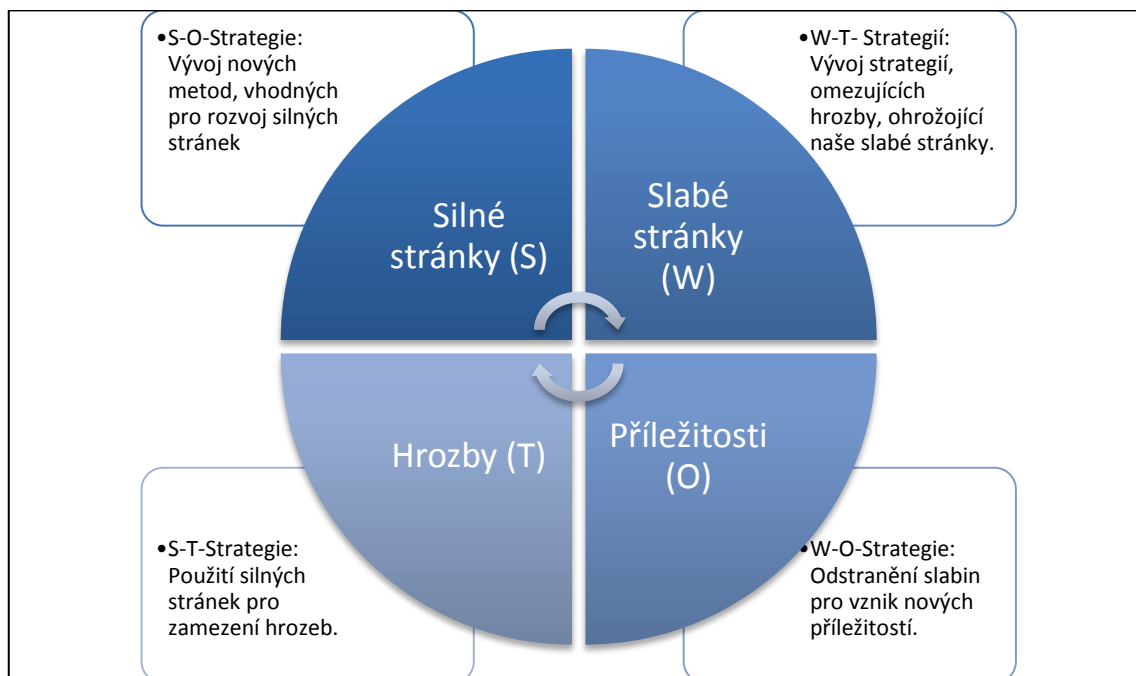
•S-O-Strategie: Vývoj nových metod, vhodných pro rozvoj silných stránek

•W-T- Strategií: Vývoj strategií, omezujících hrozby, ohrožojící naše slabé stránky.

Silné stránky (S)

Slabé stránky (W)

Hrozby (T)

Příležitosti (O)

•S-T-Strategie: Použití silných stránek pro zamezení hrozeb.

•W-O-Strategie: Odstranění slabin pro vznik nových příležitostí.